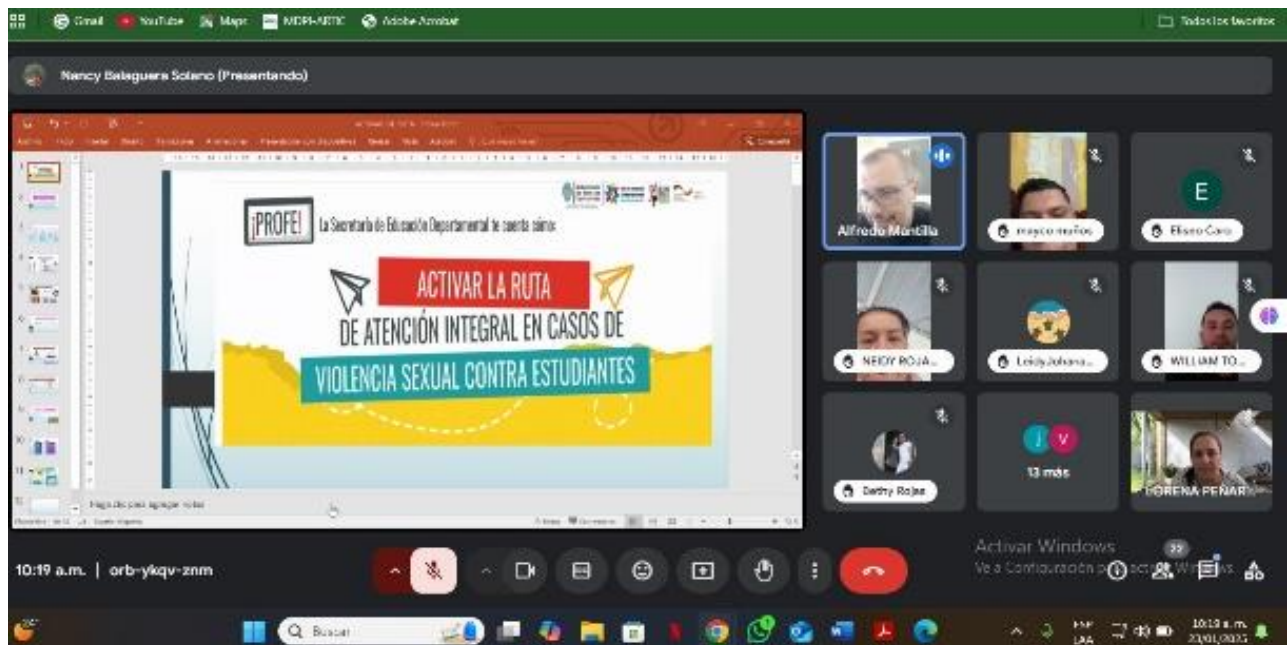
Gmail YouTube Maps MDPI-ARTIC Adobe Acrobat

Todos los favoritos

Nancy Balaguera Solano (Presentando)

¡PROFE! La Secretaría de Educación Departamental te cuenta cómo:

ACTIVAR LA RUTA DE ATENCIÓN INTEGRAL EN CASOS DE VIOLENCIA SEXUAL CONTRA ESTUDIANTES

Haga clic para agregar notas

Alfredo Montilla

mayco muños

E

Eliseo Caro

NEIDY ROJA...

Leidy Johana...

WILLIAM TO...

Dethy Rojas

J V

13 más

LORENA PEÑAR...

Activar Windows
Ve a Configuración para activar Windows.

10:19 a.m. | orb-ykqv-znm

Buscar

10:19 a.m.
23/01/2025

22